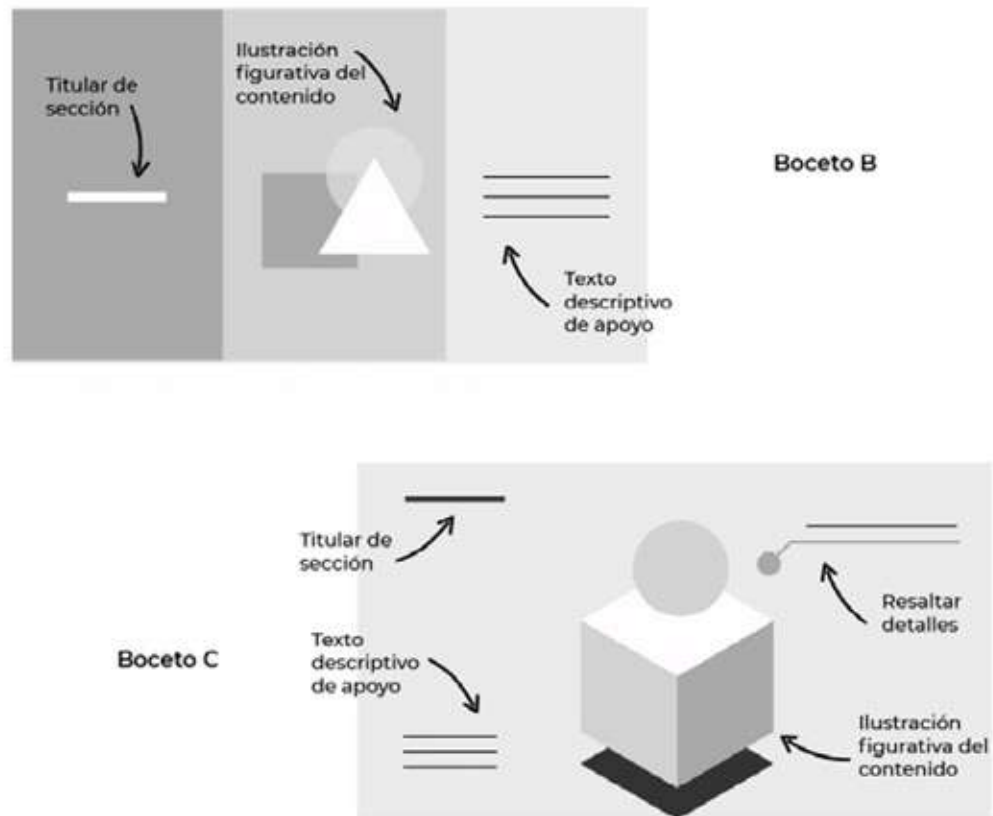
Titular de sección

Ilustración figurativa del contenido

Texto descriptivo de apoyo

Boceto B

Titular de sección

Texto descriptivo de apoyo

Boceto C

Resaltar detalles

Ilustración figurativa del contenido